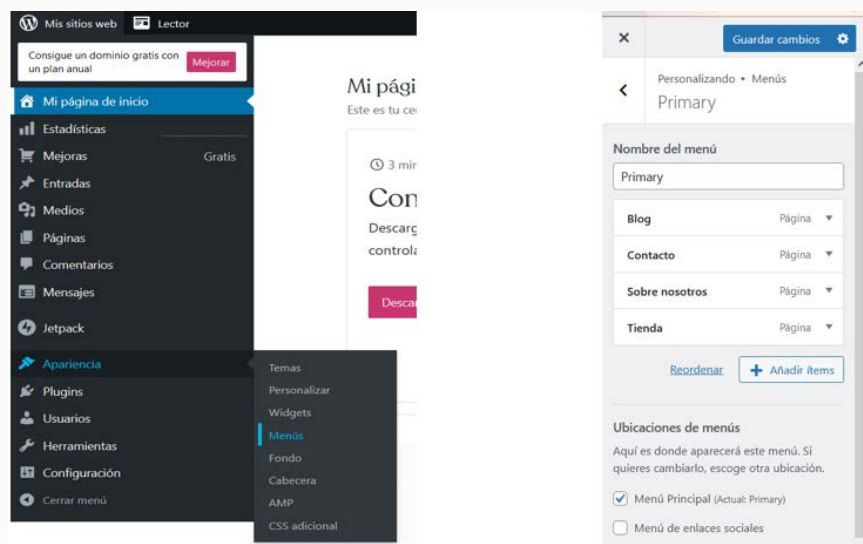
Mis sitios web Lector

Consigue un dominio gratis con un plan anual Mejorar

Mi página de inicio
Estadísticas
Mejoras Gratis
Entradas
Medios
Páginas
Comentarios
Mensajes
Jetpack
Apariencia
Plugins
Usuarios
Herramientas
Configuración
Cerrar menú

Temas
Personalizar
Widgets
Menús
Fondo
Cabecera
AMP
CSS adicional

Mi pági
Este es tu ce
3 mi
Con
Descarg
controla
Desca

×
Guardar cambios
Personalizando ▸ Menús
Primary

Nombre del menú
Primary

| | |
|---|---|
| Blog | Página |
| Contacto | Página |
| Sobre nosotros | Página |
| Tienda | Página |

Reordenar
+ Añadir ítems

Ubicaciones de menús
Aquí es donde aparecerá este menú. Si quieres cambiarlo, escoge otra ubicación.
Menú Principal (Actual: Primary)
Menú de enlaces sociales